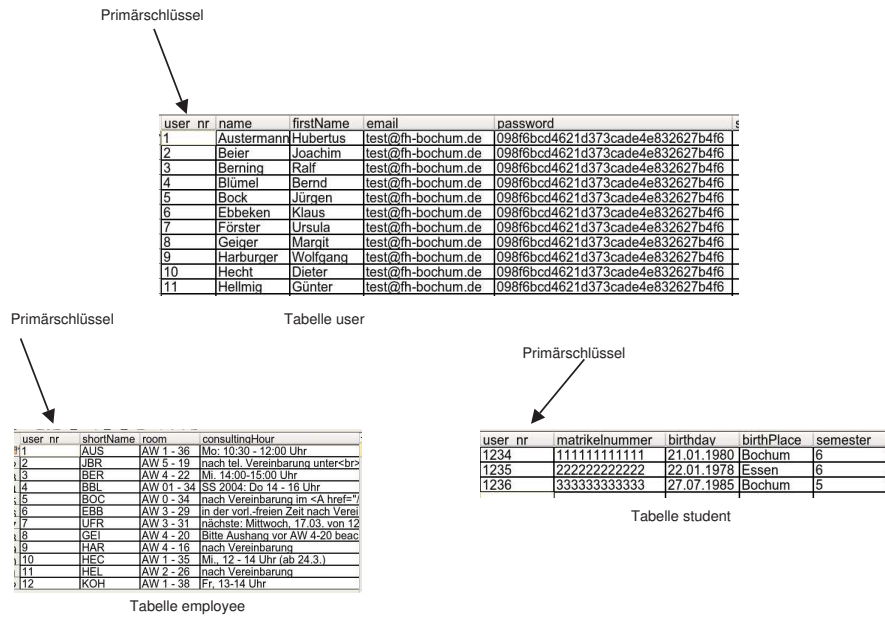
Primärschlüssel

| user_nr | name | firstName | email | password |
|---|---|---|---|---|
| 1 | Austermann | Hubertus | test@fh-bochum.de | 098f6bcd4621d373cade4e832627b4f6 |
| 2 | Beier | Joachim | test@fh-bochum.de | 098f6bcd4621d373cade4e832627b4f6 |
| 3 | Berning | Ralf | test@fh-bochum.de | 098f6bcd4621d373cade4e832627b4f6 |
| 4 | Blümel | Bernd | test@fh-bochum.de | 098f6bcd4621d373cade4e832627b4f6 |
| 5 | Bock | Jürgen | test@fh-bochum.de | 098f6bcd4621d373cade4e832627b4f6 |
| 6 | Ebbeken | Klaus | test@fh-bochum.de | 098f6bcd4621d373cade4e832627b4f6 |
| 7 | Förster | Ursula | test@fh-bochum.de | 098f6bcd4621d373cade4e832627b4f6 |
| 8 | Geiger | Margit | test@fh-bochum.de | 098f6bcd4621d373cade4e832627b4f6 |
| 9 | Harburger | Wolfgang | test@fh-bochum.de | 098f6bcd4621d373cade4e832627b4f6 |
| 10 | Hecht | Dieter | test@fh-bochum.de | 098f6bcd4621d373cade4e832627b4f6 |
| 11 | Hellmig | Günter | test@fh-bochum.de | 098f6bcd4621d373cade4e832627b4f6 |

Primärschlüssel

Tabelle user

Primärschlüssel

| user_nr | shortName | room | consultingHour |
|---|---|---|---|
| 1 | AUS | AW 1 - 36 | Mo: 10:30 - 12:00 Uhr |
| 2 | JBR | AW 5 - 19 | nach tel. Vereinbarung unter<br> |
| 3 | BER | AW 4 - 22 | Mi. 14:00-15:00 Uhr |
| 4 | BBL | AW 01 - 34 | SS 2004: Do 14 - 16 Uhr |
| 5 | BOC | AW 0 - 34 | nach Vereinbarung im <A href="/ |
| 6 | EBB | AW 3 - 29 | in der vorl.-freien Zeit nach Verei |
| 7 | UFR | AW 3 - 31 | nächste: Mittwoch, 17.03. von 12 |
| 8 | GEI | AW 4 - 20 | Bitte Aushang vor AW 4-20 beac |
| 9 | HAR | AW 4 - 16 | nach Vereinbarung |
| 10 | HEC | AW 1 - 35 | Mi., 12 - 14 Uhr (ab 24.3.) |
| 11 | HEL | AW 2 - 26 | nach Vereinbarung |
| 12 | KOH | AW 1 - 38 | Fr, 13-14 Uhr |

Tabelle employee

| user_nr | matrikelnummer | birthday | birthPlace | semester |
|---|---|---|---|---|
| 1234 | 111111111111 | 21.01.1980 | Bochum | 6 |
| 1235 | 222222222222 | 22.01.1978 | Essen | 6 |
| 1236 | 333333333333 | 27.07.1985 | Bochum | 5 |

Tabelle student